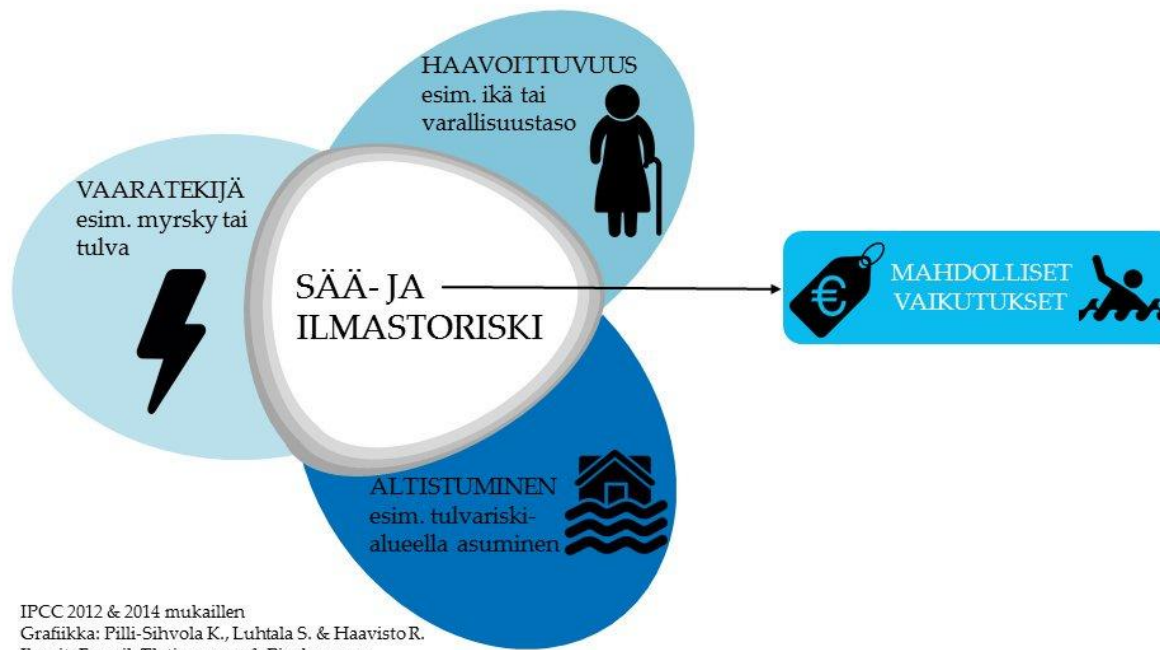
HAAVOITTUVUUS
esim. ikä tai varallisuustaso

VAARATEKIJÄ
esim. myrsky tai tulva

SÄÄ- JA ILMASTORISKI

€

MAHDOLLISET VAIKUTUKSET

ALTISTUMINEN
esim. tulvariskialueella asuminen

IPCC 2012 & 2014 mukaillen
Grafiikka: Pilli-Sihvola K., Luhtala S. & Haavisto R.
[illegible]